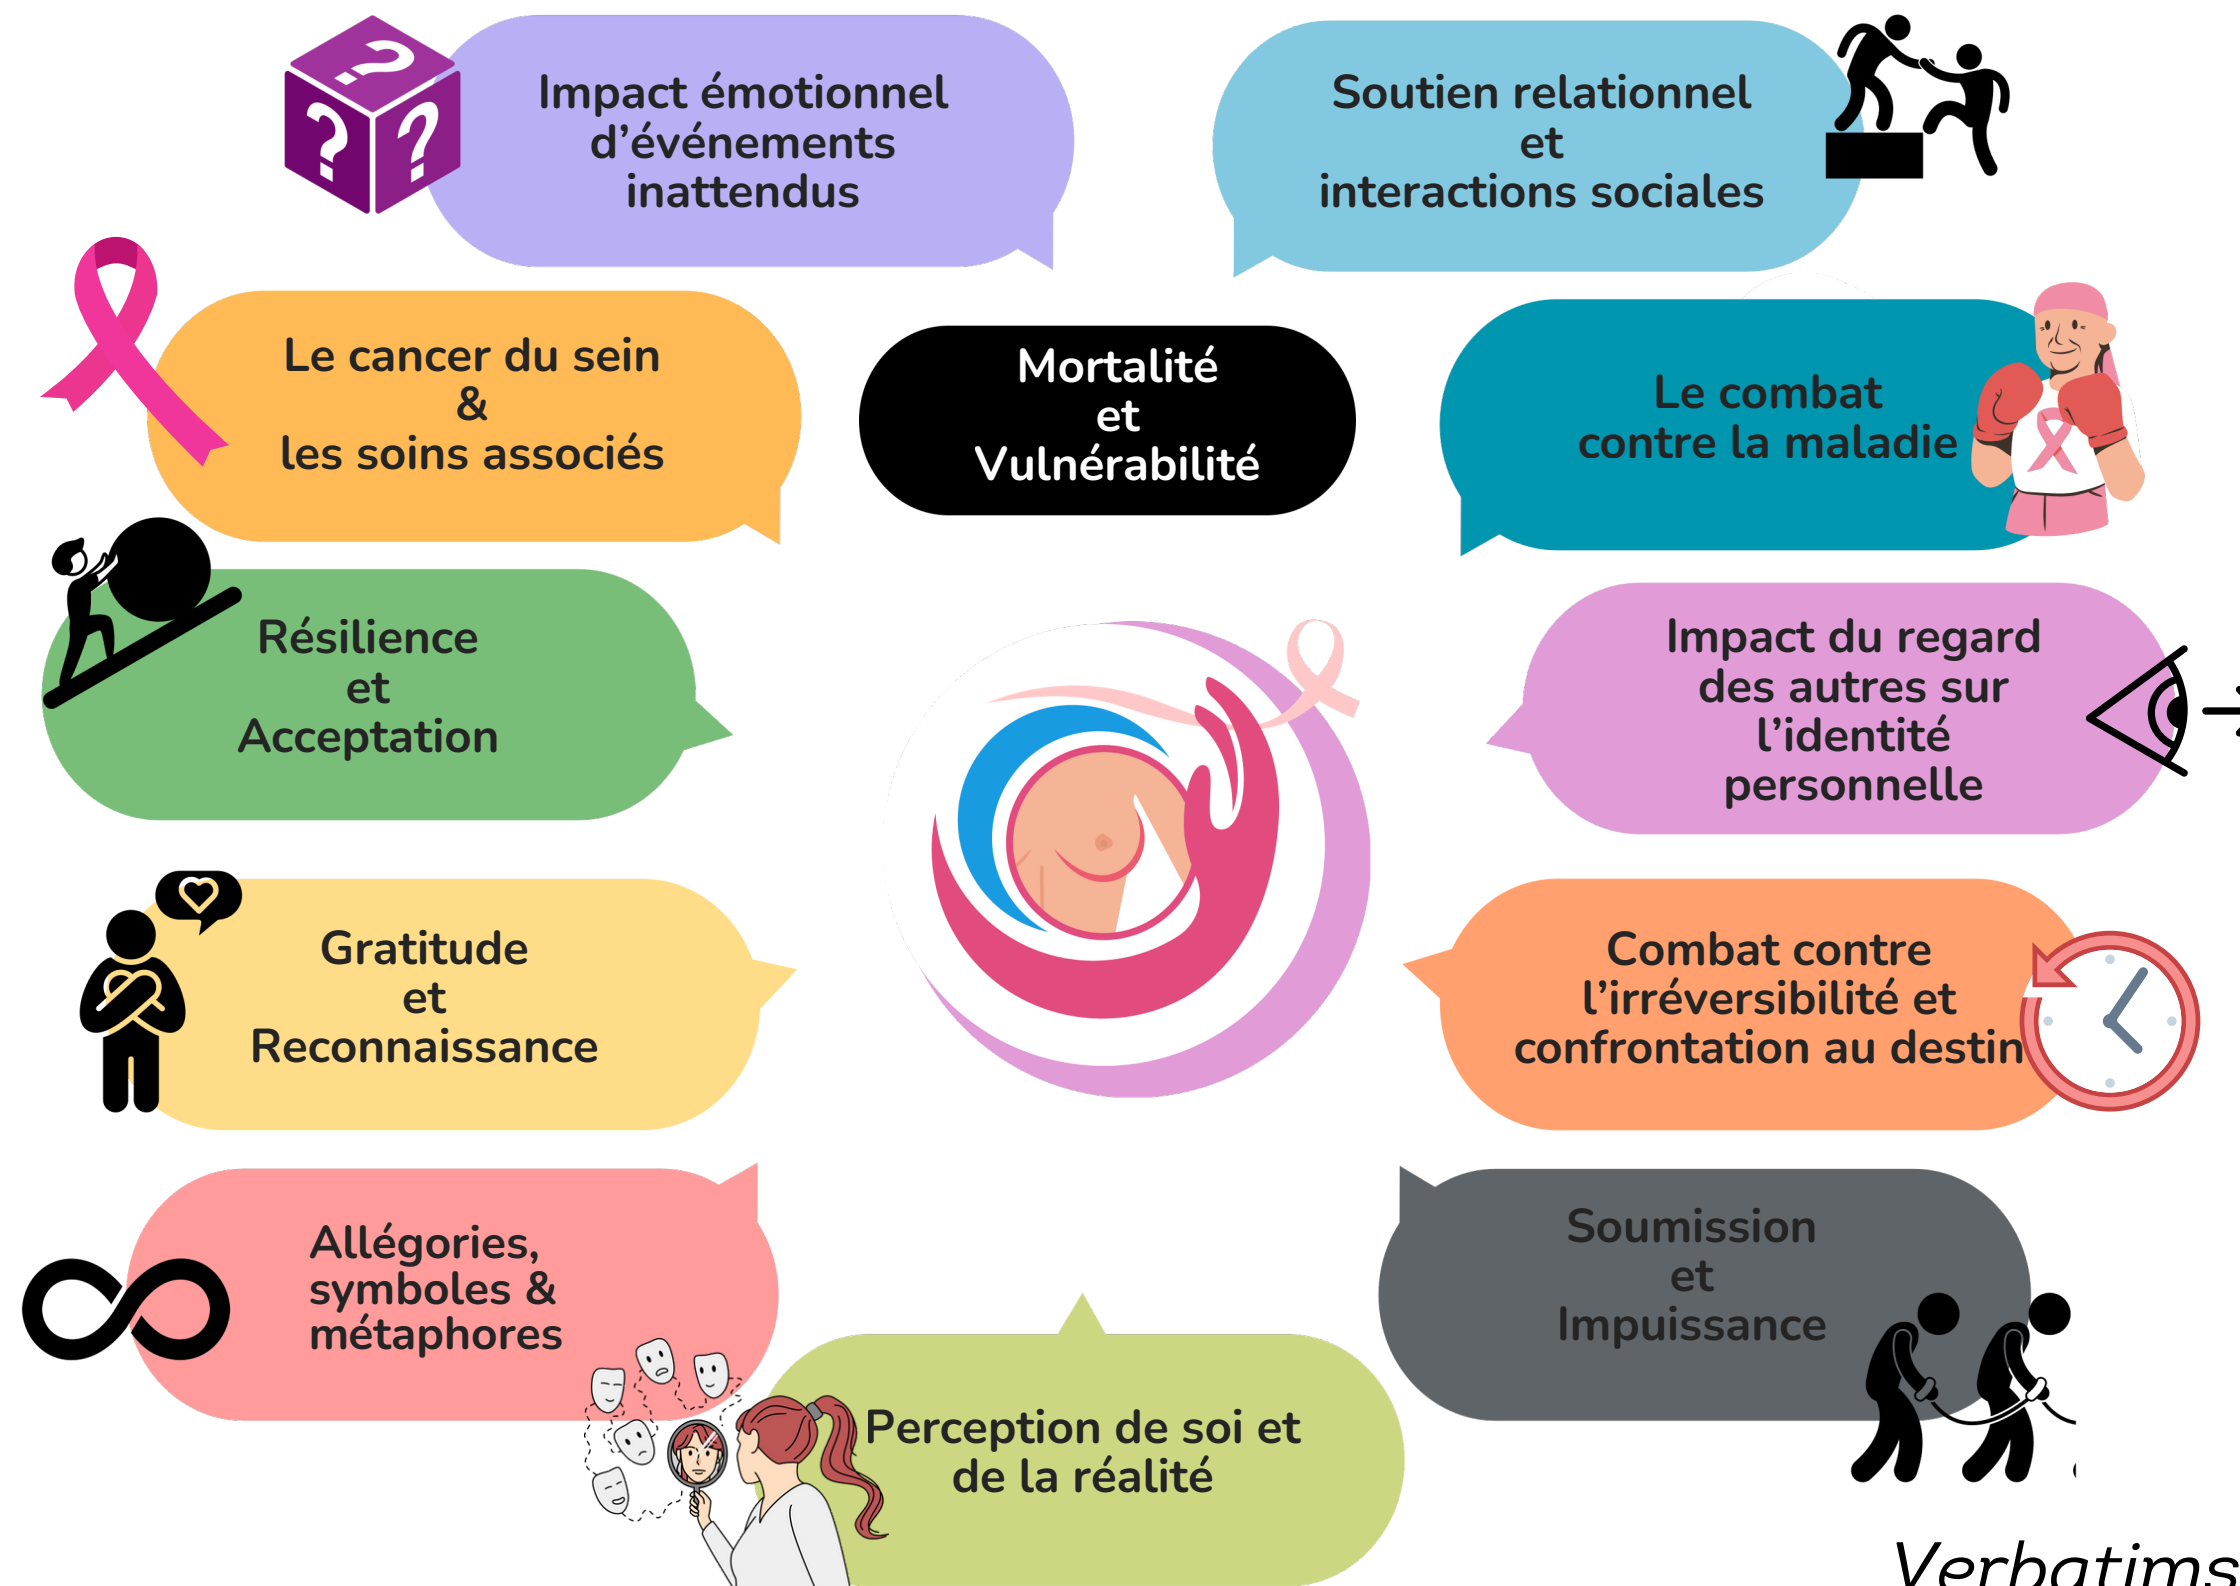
Impact émotionnel d'événements inattendus

Soutien relationnel et interactions sociales

Le cancer du sein & les soins associés

Mortalité et Vulnérabilité

Le combat contre la maladie

Résilience et Acceptation

Impact du regard des autres sur l'identité personnelle

Gratitude et Reconnaissance

Combat contre l'irréversibilité et confrontation au destin

Allégories, symboles & métaphores

Soumission et Impuissance

Perception de soi et de la réalité

Verbatims